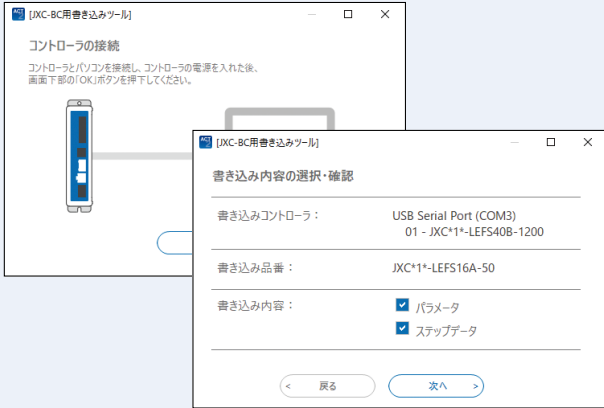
[JXC-BC用書き込みツール]

コントローラの接続

コントローラとパソコンを接続し、コントローラの電源を入れた後、画面下部の「OK」ボタンを押下してください。

[JXC-BC用書き込みツール]

書き込み内容の選択・確認

| 書き込みコントローラ： | USB Serial Port (COM3) 01 - JXC*1*-LEFS40B-1200 |
|---|---|
| 書き込み品番： | JXC*1*-LEFS16A-50 |
| 書き込み内容： | パラメータ ステップデータ |

< 戻る

次へ >